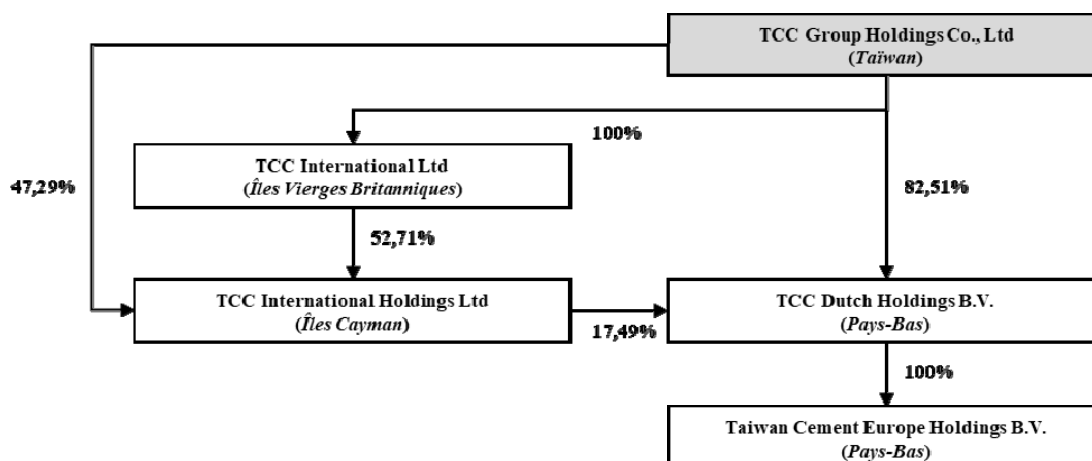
TCC Group Holdings Co., Ltd
(Taïwan)

100%

TCC International Ltd
(Îles Vierges Britanniques)

47,29%

82,51%

52,71%

TCC International Holdings Ltd
(Îles Cayman)

17,49%

TCC Dutch Holdings B.V.
(Pays-Bas)

100%

Taiwan Cement Europe Holdings B.V.
(Pays-Bas)